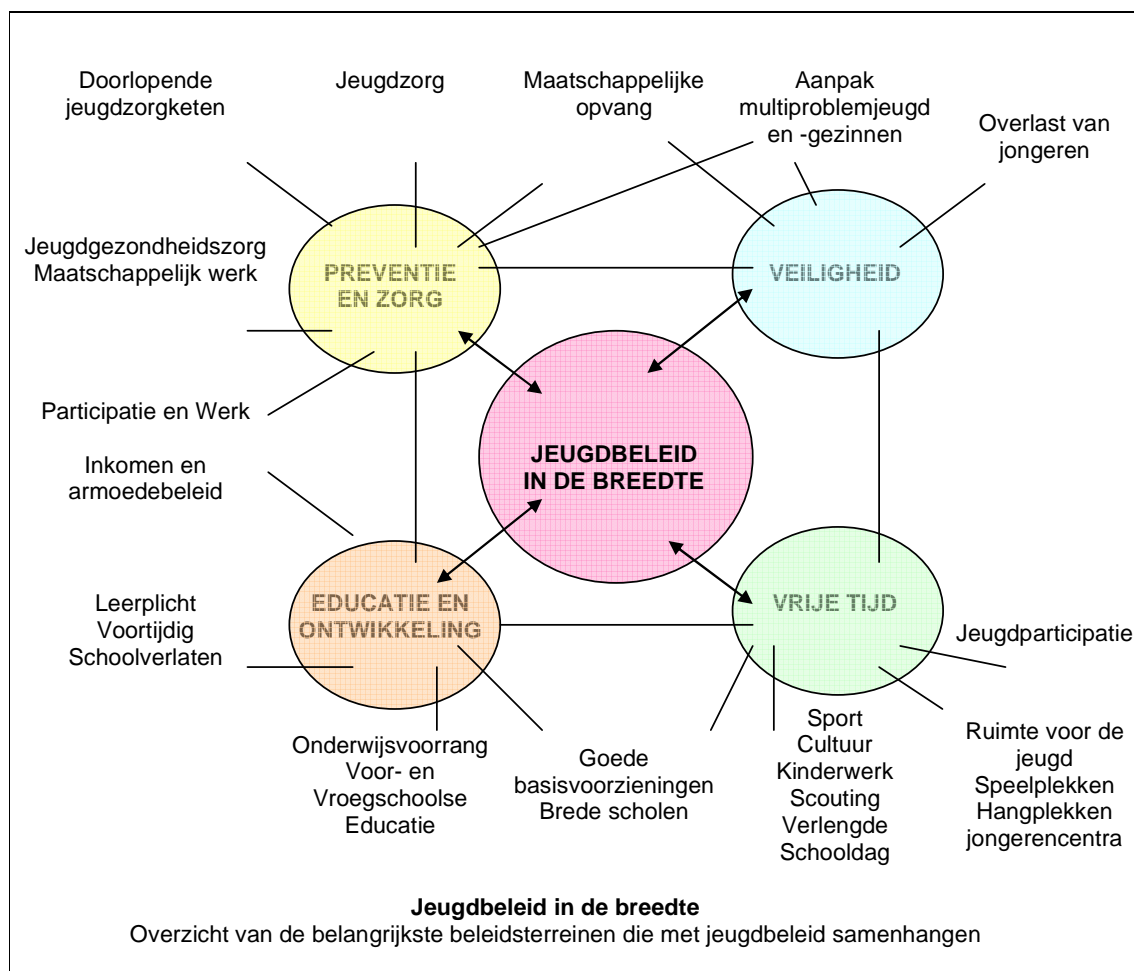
Doorlopende jeugdzorgketen

Jeugdzorg

Maatschappelijke opvang

Aanpak multiproblemjeugd en -gezinnen

Overlast van jongeren

Jeugdgezondheidszorg
Maatschappelijk werk

PREVENTIE EN ZORG

VEILIGHEID

Participatie en Werk

JEUGDBELEID IN DE BREEDTE

Inkomen en armoedebeleid

Leerplicht
Voortijdig
Schoolverlaten

EDUCATIE EN ONTWIKKELING

VRIJE TIJD

Jeugdparticipatie

Onderwijsvoorrang
Voor- en
Vroegschoolse
Educatie

Goede basisvoorzieningen
Brede scholen

Sport
Cultuur
Kinderwerk
Scouting
Verlengde
Schooldag

Ruimte voor de jeugd
Speelplekken
Hangplekken
jongerencentra

Jeugdbeleid in de breedte
Overzicht van de belangrijkste beleidsterreinen die met jeugdbeleid samenhangen